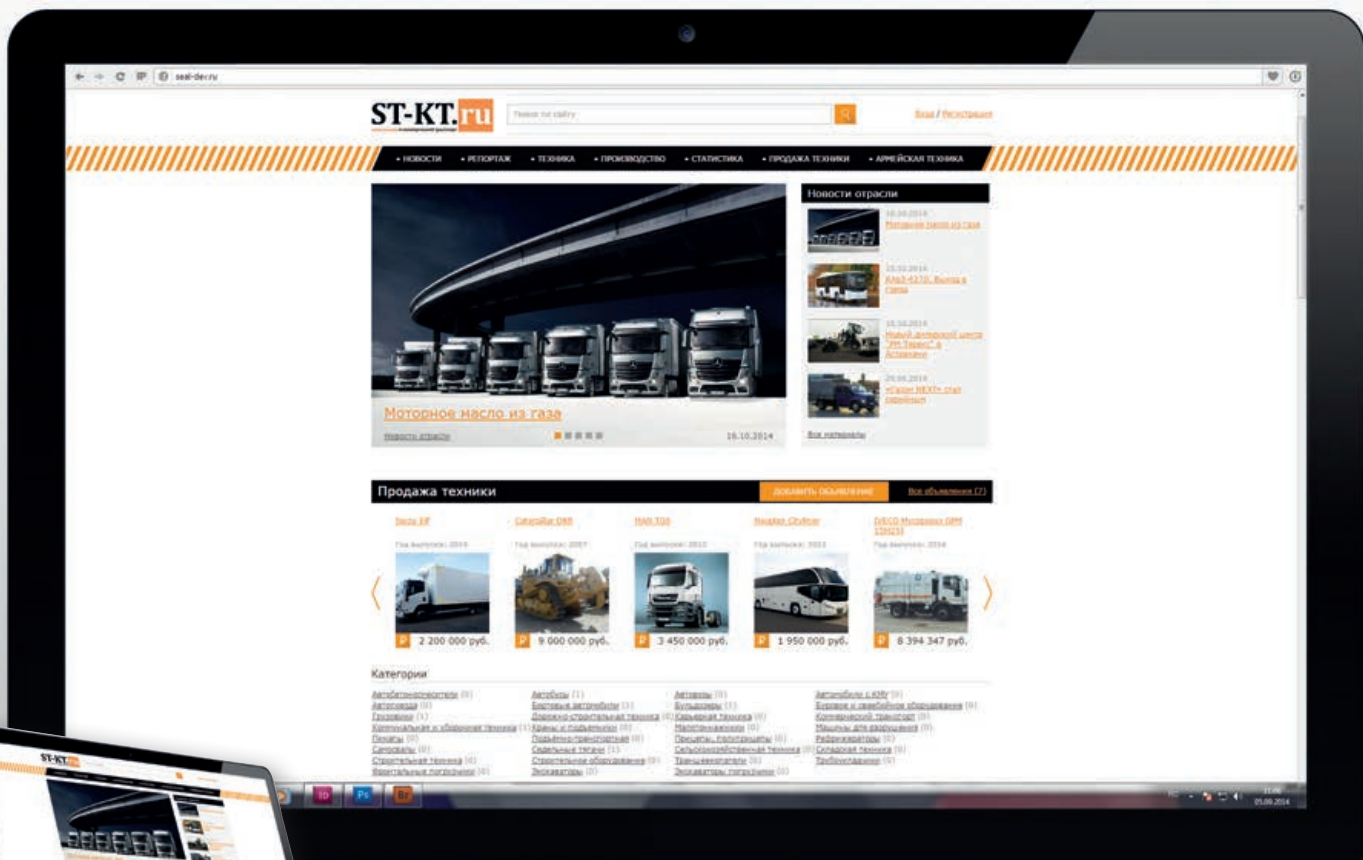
seal-dev.ru

ST-KT.ru

Поиск по сайту

Вход / Регистрация

• НОВОСТИ • РЕПОРТАЖ • ТЕХНИКА • ПРОИЗВОДСТВО • СТАТИСТИКА • ПРОДАЖА ТЕХНИКИ • АРМЕЙСКАЯ ТЕХНИКА

Моторное масло из газа

Новости отрасли

16.10.2014

Новости отрасли

16.10.2014
Моторное масло из газа

15.10.2014
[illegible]

15.10.2014
Новый дилерский центр "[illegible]" в Астрахани

20.09.2014
«Газон NEXT» стал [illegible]

Все материалы

Продажа техники

ДОБАВИТЬ ОБЪЯВЛЕНИЕ

Все объявления (7)

Isuzu Elf
Год выпуска: 2014
2 200 000 руб.

Caterpillar D8R
Год выпуска: 2007
9 000 000 руб.

MAN TGS
Год выпуска: 2013
3 450 000 руб.

Neoplan Cityliner
Год выпуска: 2013
1 950 000 руб.

IVECO Мусоровоз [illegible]
Год выпуска: 2014
6 394 347 руб.

Категории

Автобетоносмесители (0)
Автокраны (0)
Грузовики (1)
Коммунальная и уборочная техника (1)
Погрузчики (0)
Самосвалы (0)
Строительная техника (0)
Фронтальные погрузчики (0)

Автобусы (1)
Бортовые автомобили (1)
Дорожно-строительная техника (0)
Краны и подъемники (0)
Подъемно-транспортная (0)
Седельные тягачи (1)
Строительное оборудование (0)
Экскаваторы (0)

Автовозы (0)
Бульдозеры (1)
Карьерная техника (0)
Малогабаритная (0)
Прицепы, полуприцепы (0)
Сельскохозяйственная техника (0)
Траншеекопатели (0)
Экскаваторы-погрузчики (0)

Автомобили с КМУ (0)
Буровое и сваебойное оборудование (0)
Коммерческий транспорт (0)
Машины для разрушения (0)
Рефрижераторы (0)
Складская техника (0)
Трубоукладчики (0)

ID Ps Br

ST-KT.ru